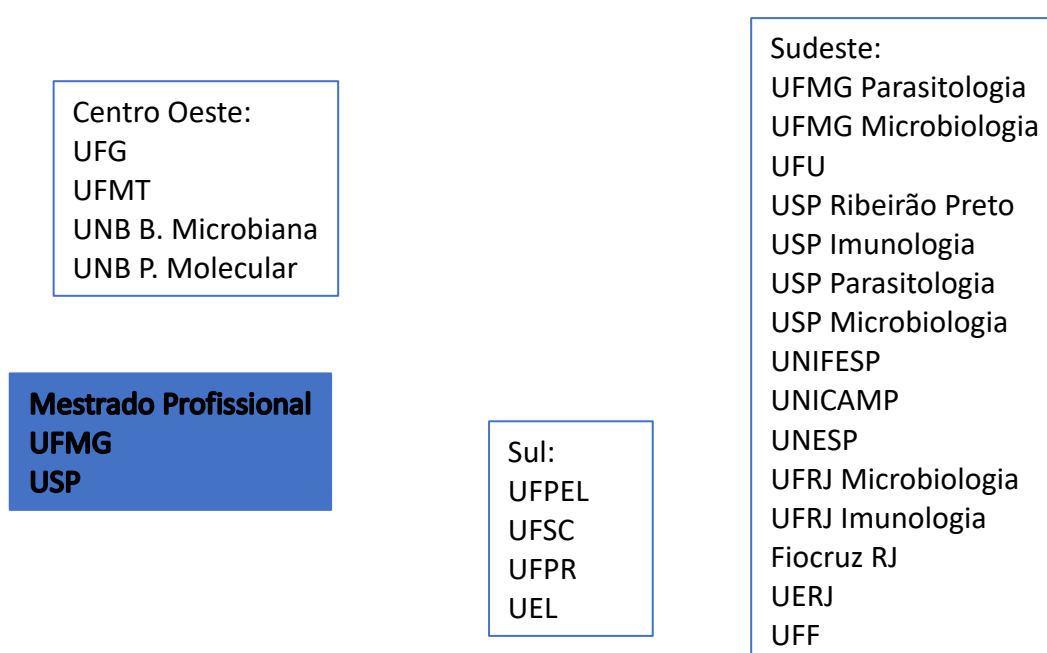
Centro Oeste:
UFG
UFMT
UNB B. Microbiana
UNB P. Molecular

Mestrado Profissional
UFMG
USP

Sul:
UFPEL
UFSC
UFPR
UEL

Sudeste:
UFMG Parasitologia
UFMG Microbiologia
UFU
USP Ribeirão Preto
USP Imunologia
USP Parasitologia
USP Microbiologia
UNIFESP
UNICAMP
UNESP
UFRJ Microbiologia
UFRJ Imunologia
Fiocruz RJ
UERJ
UFF